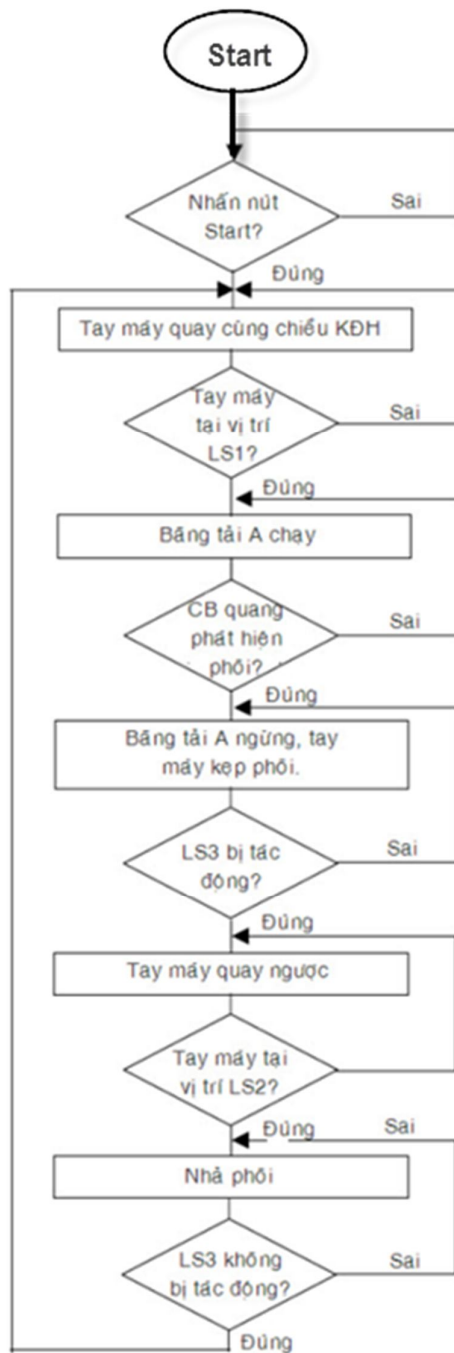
Start

Nhấn nút Start?

Sai

Đúng

Tay máy quay cùng chiều KĐH

Tay máy tại vị trí LS1?

Sai

Đúng

Băng tải A chạy

CB quang phát hiện phôi?

Sai

Đúng

Băng tải A ngừng, tay máy kẹp phôi.

LS3 bị tác động?

Sai

Đúng

Tay máy quay ngược

Tay máy tại vị trí LS2?

Đúng

Sai

Nhả phôi

LS3 không bị tác động?

Sai

Đúng